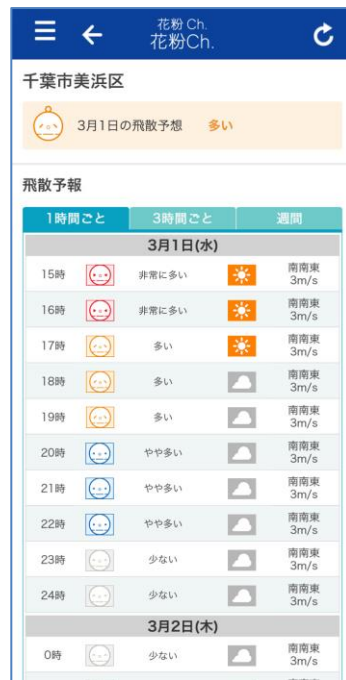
花粉 Ch.
花粉Ch.

千葉市美浜区

3月1日の飛散予想 多い

飛散予報

| 1時間ごと | 3時間ごと | 週間 |
|---|---|---|

3月1日(水)

| | | |
|---|---|---|
| 15時 | 非常に多い | 南南東 3m/s |
| 16時 | 非常に多い | 南南東 3m/s |
| 17時 | 多い | 南南東 3m/s |
| 18時 | 多い | 南南東 3m/s |
| 19時 | 多い | 南南東 3m/s |
| 20時 | やや多い | 南南東 3m/s |
| 21時 | やや多い | 南南東 3m/s |
| 22時 | やや多い | 南南東 3m/s |
| 23時 | 少ない | 南南東 3m/s |
| 24時 | 少ない | 南南東 3m/s |

3月2日(木)

| | | |
|---|---|---|
| 0時 | 少ない | 南南東 3m/s |